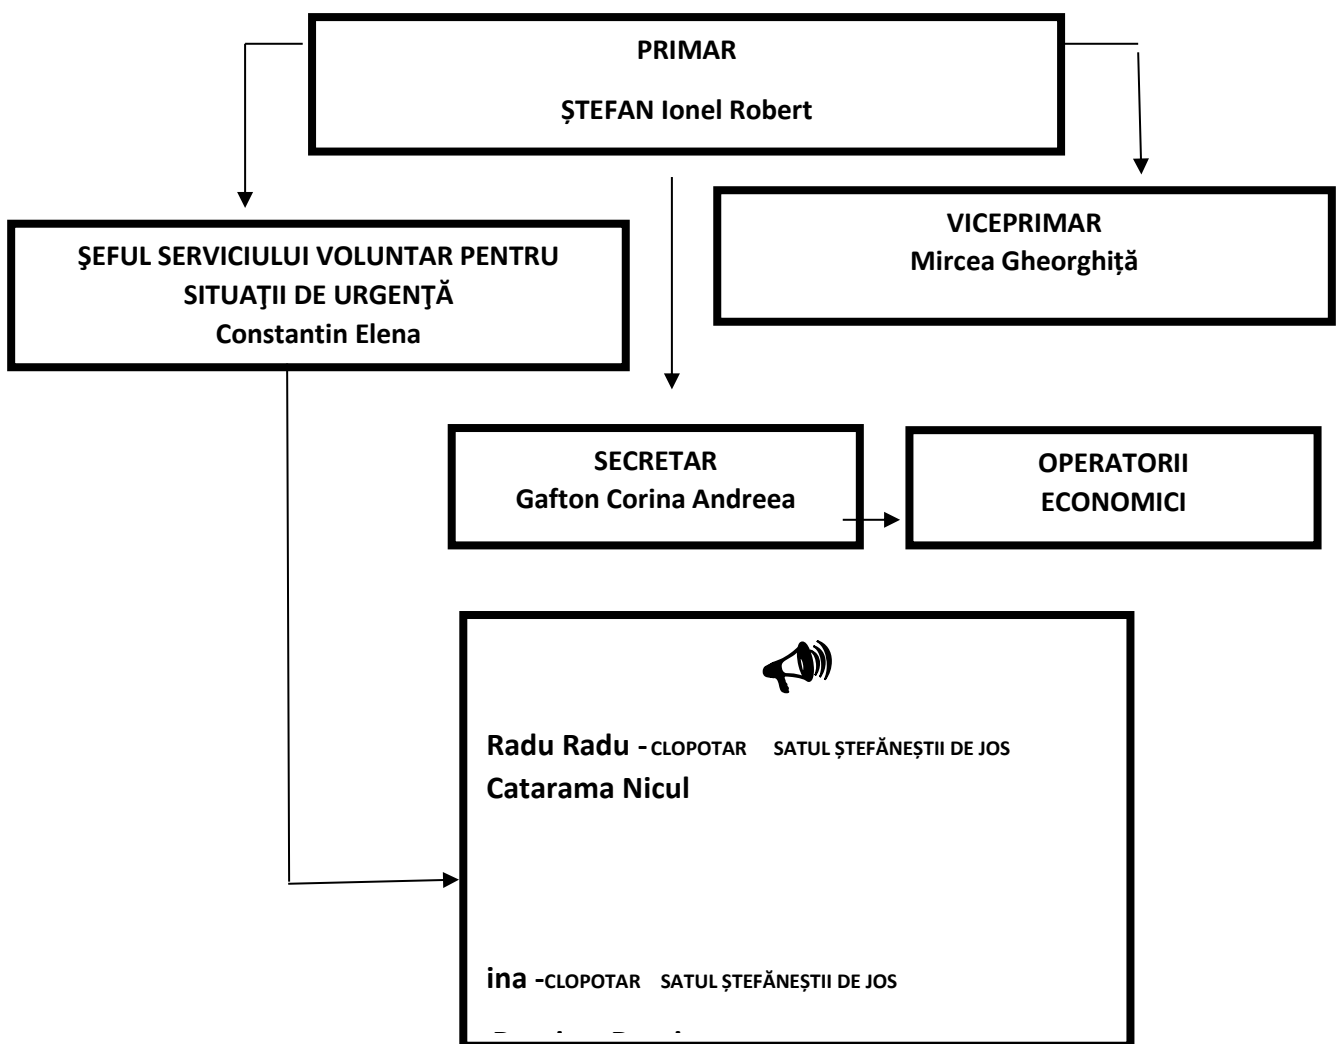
PRIMAR
ŞTEFAN Ionel Robert

ŞEFUL SERVICIULUI VOLUNTAR PENTRU SITUAŢII DE URGENŢĂ
Constantin Elena

VICEPRIMAR
Mircea Gheorghiță

SECRETAR
Gafton Corina Andreea

OPERATORII ECONOMICI

Radu Radu - CLOPOTAR SATUL ȘTEFĂNEȘTII DE JOS
Catarama Nicul

ina -CLOPOTAR SATUL ȘTEFĂNEȘTII DE JOS

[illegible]